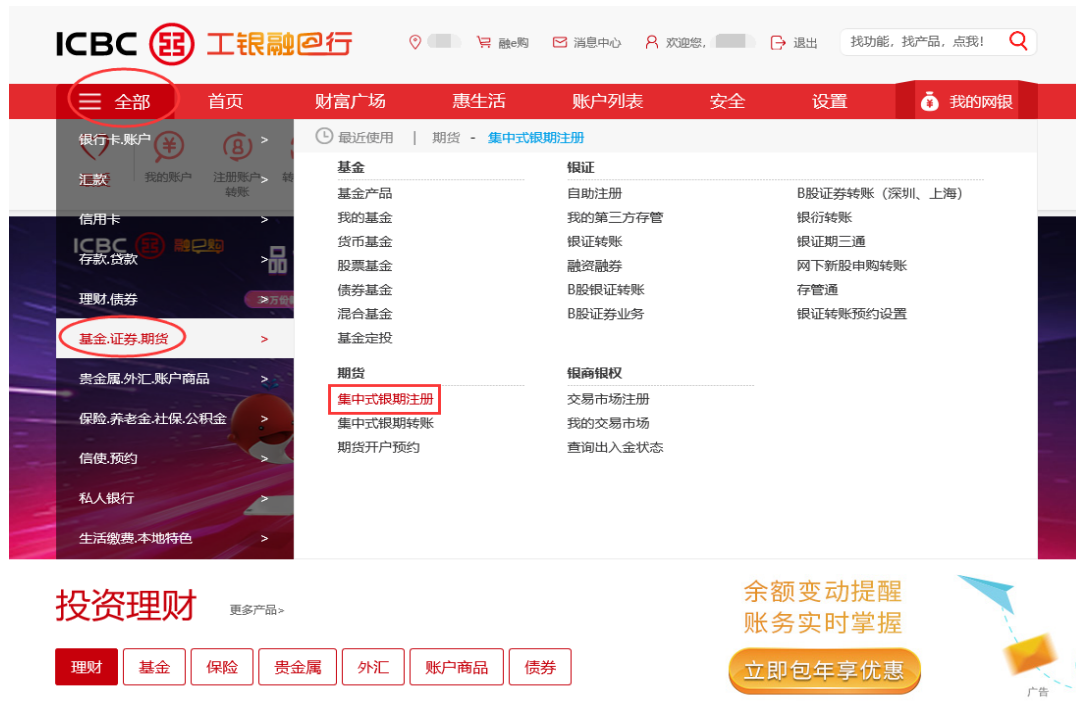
ICBC 工银融e行

融e购 消息中心 欢迎您， 退出 找功能，找产品，点我！

全部 首页 财富广场 惠生活 账户列表 安全 设置 我的网银

银行卡.账户 >
汇款 >
信用卡 >
存款.贷款 >
理财.债券 >
基金.证券.期货 >
贵金属.外汇.账户商品 >
保险.养老金.社保.公积金 >
信使.预约 >
私人银行 >
生活缴费.本地特色 >

我的账户 注册账户转账

ICBC 融e购

最近使用 | 期货 - 集中式银期注册

基金
基金产品
我的基金
货币基金
股票基金
债券基金
混合基金
基金定投

银证
自助注册
我的第三方存管
银证转账
融资融券
B股银证转账
B股证券业务

B股证券转账（深圳、上海）
银衍转账
银证期三通
网下新股申购转账
存管通
银证转账预约设置

期货
集中式银期注册
集中式银期转账
期货开户预约

银商银权
交易市场注册
我的交易市场
查询出入金状态

投资理财 更多产品>

理财 基金 保险 贵金属 外汇 账户商品 债券

余额变动提醒
账务实时掌握
立即包年享优惠
广告